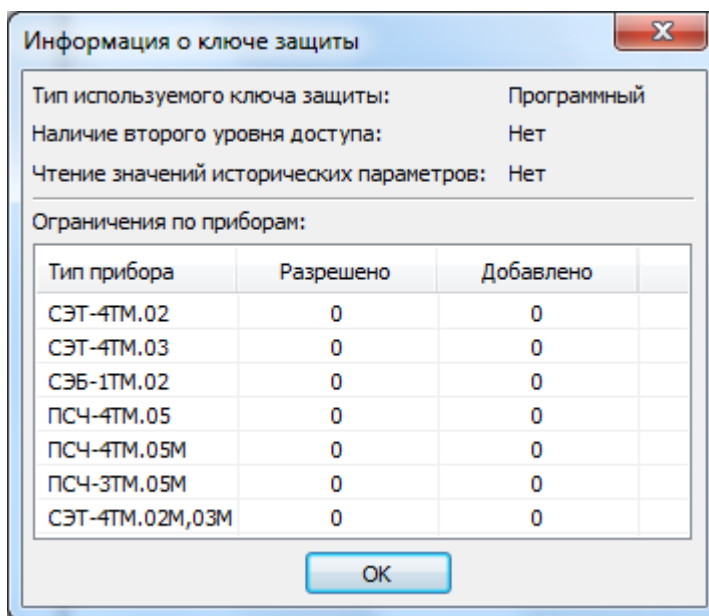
Информация о ключе защиты

X

Тип используемого ключа защиты: Программный

Наличие второго уровня доступа: Нет

Чтение значений исторических параметров: Нет

Ограничения по приборам:

| Тип прибора | Разрешено | Добавлено |
|---|---|---|
| СЭТ-4ТМ.02 | 0 | 0 |
| СЭТ-4ТМ.03 | 0 | 0 |
| СЭБ-1ТМ.02 | 0 | 0 |
| ПСЧ-4ТМ.05 | 0 | 0 |
| ПСЧ-4ТМ.05М | 0 | 0 |
| ПСЧ-3ТМ.05М | 0 | 0 |
| СЭТ-4ТМ.02М,03М | 0 | 0 |

OK